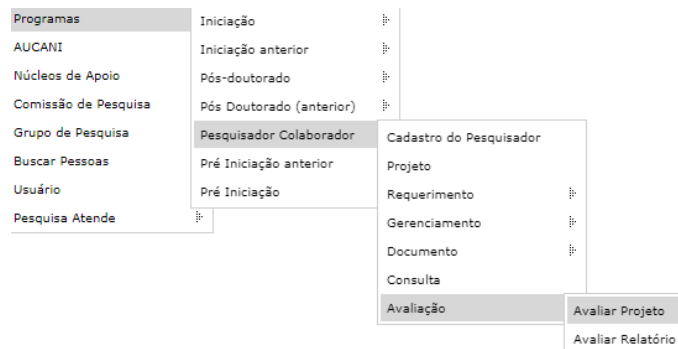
Programas
AUCANI
Núcleos de Apoio
Comissão de Pesquisa
Grupo de Pesquisa
Buscar Pessoas
Usuário
Pesquisa Atende

Iniciação
Iniciação anterior
Pós-doutorado
Pós Doutorado (anterior)
Pesquisador Colaborador
Pré Iniciação anterior
Pré Iniciação

Cadastro do Pesquisador
Projeto
Requerimento
Gerenciamento
Documento
Consulta
Avaliação

Avaliar Projeto
Avaliar Relatório